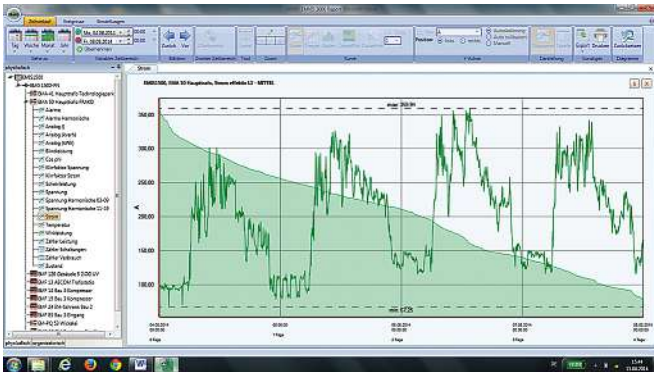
Tag Woche Monat Jahr

Zurück Vor

Strom

physikalisch

EMS1500
BA4S 1000 PFS
BAA 4E Hauptstrafo Technologiepark
BAA 10 Hauptstrafo PAMKD
Alarme
Alarme Harmonische
Analog E
Analog (Ausfall)
Analog (MW)
Blindleistung
Cos phi
Flickerdose Spannung
Flickerdose Strom
Scheinleistung
Spannung
Spannung Harmonische 02-09
Spannung Harmonische 11-19
Strom
Temperatur
Wirkleistung
Zähler Leistung
Zähler Schaltungen
Zähler Verbrauch
Zustand

max: 363.84

min: 67.25

350,00
300,00
250,00
200,00
150,00
100,00

A

04.08.2014
06.08.2014
08.08.2014
10.08.2014

6 Tage
1 Tage
4 Tage
2 Tage
0 Tage

15:44
11.08.2014